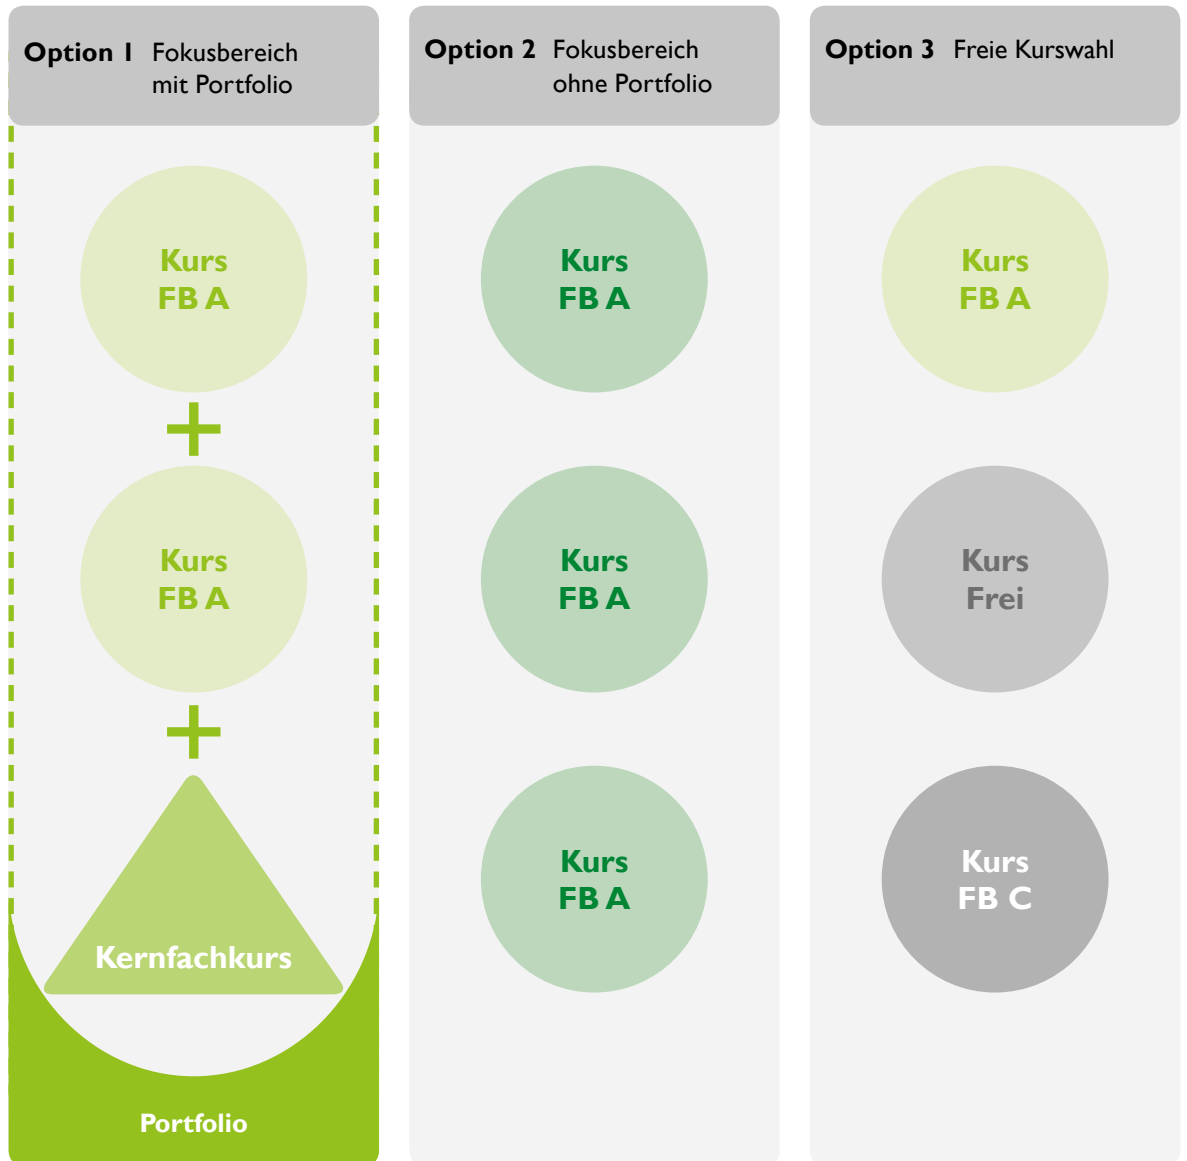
Option 1 Fokusbereich mit Portfolio

Kurs
FB A

+

Kurs
FB A

+

Kernfachkurs

Portfolio

Option 2 Fokusbereich ohne Portfolio

Kurs
FB A

Kurs
FB A

Kurs
FB A

Option 3 Freie Kurswahl

Kurs
FB A

Kurs
Frei

Kurs
FB C